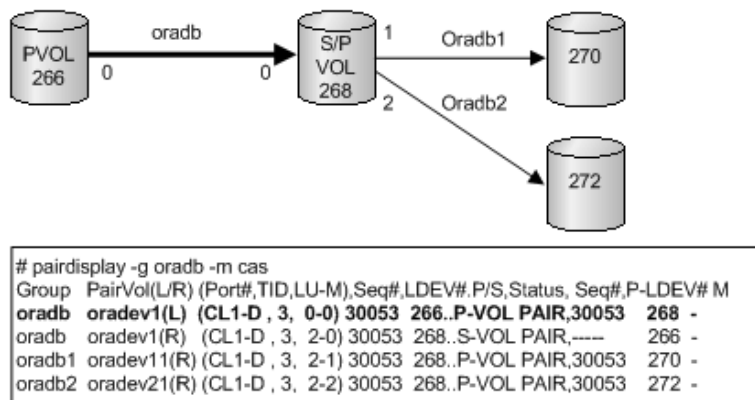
PVOL 266

oradb

0

0

S/P VOL 268

1

2

Oradb1

Oradb2

270

272

# pairdisplay -g oradb -m cas
Group PairVol(L/R) (Port#,TID,LU-M),Seq#,LDEV#.P/S,Status, Seq#,P-LDEV# M
oradb oradev1(L) (CL1-D , 3, 0-0) 30053 266..P-VOL PAIR,30053 268 -
oradb oradev1(R) (CL1-D , 3, 2-0) 30053 268..S-VOL PAIR,----- 266 -
oradb1 oradev11(R) (CL1-D , 3, 2-1) 30053 268..P-VOL PAIR,30053 270 -
oradb2 oradev21(R) (CL1-D , 3, 2-2) 30053 268..P-VOL PAIR,30053 272 -